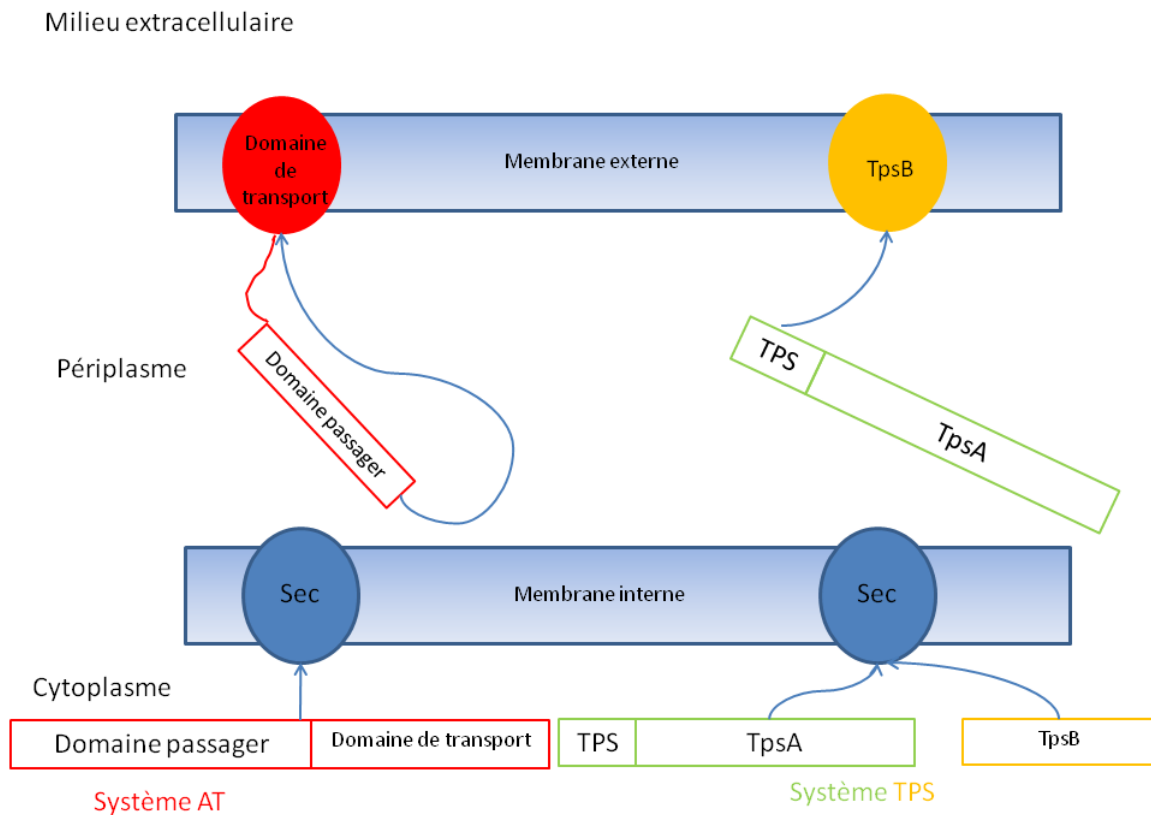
Milieu extracellulaire

Domaine de transport

Membrane externe

TpsB

Périplasme

Domaine passager

TPS

TpsA

Sec

Membrane interne

Sec

Cytoplasme

Domaine passager

Domaine de transport

TPS

TpsA

TpsB

Système AT

Système TPS